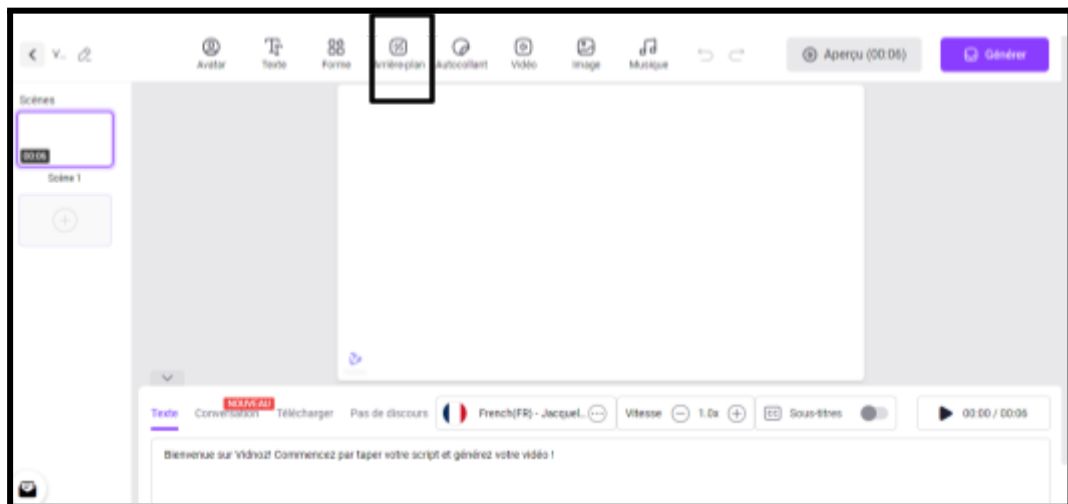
V...

Avatar Texte Forme Arrière-plan Autocollant Vidéo Image Musique

Aperçu (00:06)

Générer

Scènes

00:06

Scène 1

Texte Conversation NOUVEAU Télécharger Pas de discours French(FR) - Jacquel... Vitesse 1.0x Sous-titres 00:00 / 00:06

Bienvenue sur Vidnoz! Commencez par taper votre script et générez votre vidéo !